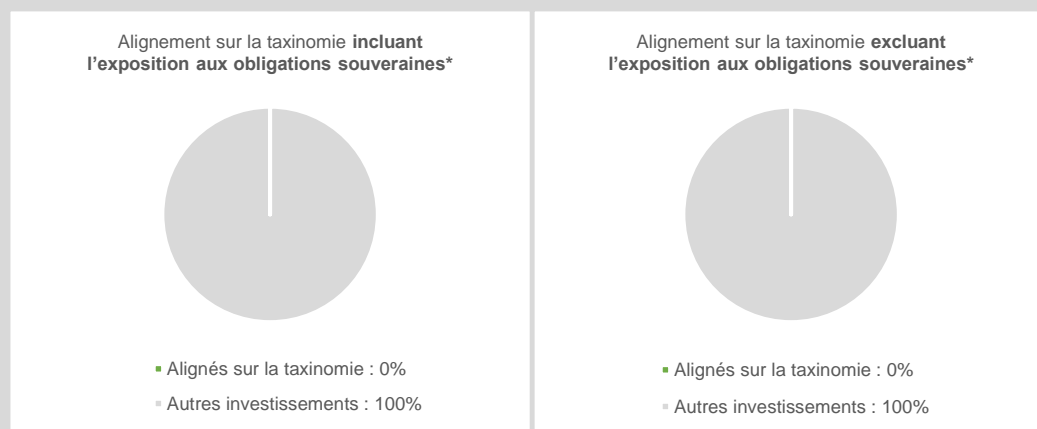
Alignement sur la taxinomie **incluant l'exposition aux obligations souveraines***

Alignés sur la taxinomie : 0%

Autres investissements : 100%

Alignement sur la taxinomie **excluant l'exposition aux obligations souveraines***

Alignés sur la taxinomie : 0%

Autres investissements : 100%